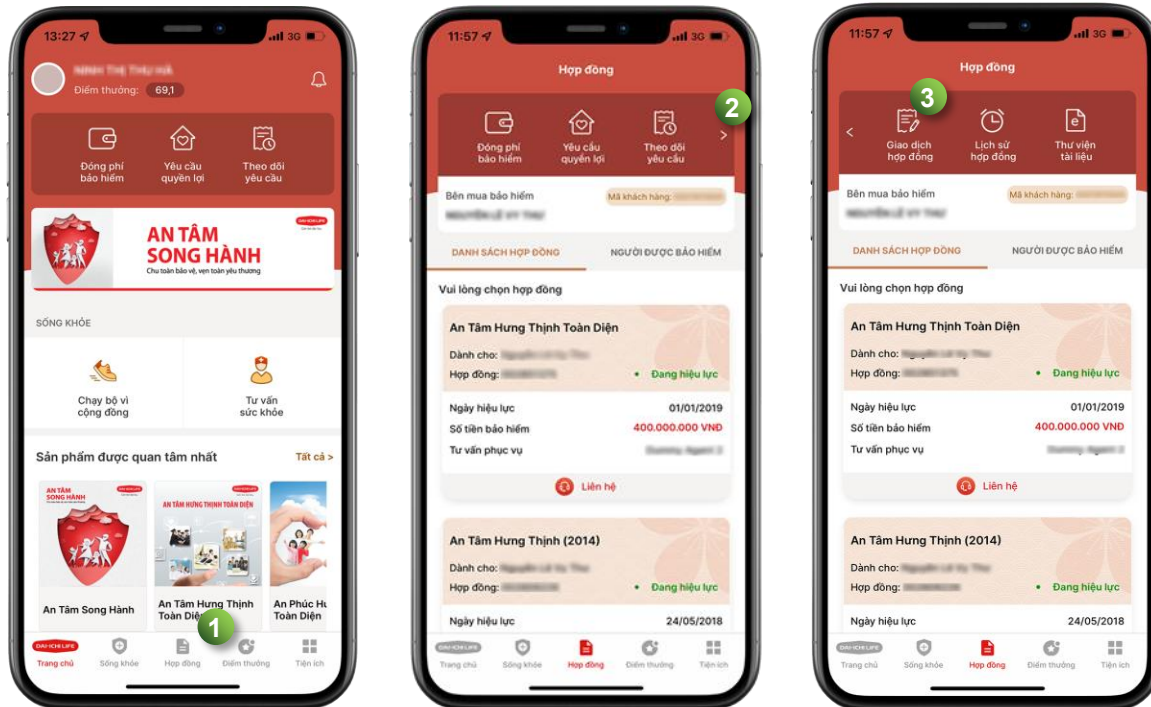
13:27 3G

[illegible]
Điểm thưởng: 69,1

Đóng phí bảo hiểm
Yêu cầu quyền lợi
Theo dõi yêu cầu

AN TÂM SONG HÀNH
Chu toàn bảo vệ, vẹn toàn yêu thương

SỐNG KHỎE

Chạy bộ vì cộng đồng
Tư vấn sức khỏe

Sản phẩm được quan tâm nhất
Tất cả >

AN TÂM SONG HÀNH
An Tâm Song Hành
AN TÂM HƯNG THỊNH TOÀN DIỆN
An Tâm Hưng Thịnh Toàn Diện
An Phúc Hư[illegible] Toàn Diện

1

Trang chủ
Sống khỏe
Hợp đồng
Điểm thưởng
Tiện ích

11:57 3G

Hợp đồng

2

Đóng phí bảo hiểm
Yêu cầu quyền lợi
Theo dõi yêu cầu

Bên mua bảo hiểm
Mã khách hàng: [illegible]
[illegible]

DANH SÁCH HỢP ĐỒNG
NGƯỜI ĐƯỢC BẢO HIỂM

Vui lòng chọn hợp đồng

An Tâm Hưng Thịnh Toàn Diện
Dành cho: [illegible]
Hợp đồng: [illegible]
Đang hiệu lực
Ngày hiệu lực 01/01/2019
Số tiền bảo hiểm 400.000.000 VNĐ
Tư vấn phục vụ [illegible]
Liên hệ

An Tâm Hưng Thịnh (2014)
Dành cho: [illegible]
Hợp đồng: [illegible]
Đang hiệu lực
Ngày hiệu lực 24/05/2018

Trang chủ
Sống khỏe
Hợp đồng
Điểm thưởng
Tiện ích

11:57 3G

Hợp đồng

3

Giao dịch hợp đồng
Lịch sử hợp đồng
Thư viện tài liệu

Bên mua bảo hiểm
Mã khách hàng: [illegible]
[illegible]

DANH SÁCH HỢP ĐỒNG
NGƯỜI ĐƯỢC BẢO HIỂM

Vui lòng chọn hợp đồng

An Tâm Hưng Thịnh Toàn Diện
Dành cho: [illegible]
Hợp đồng: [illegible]
Đang hiệu lực
Ngày hiệu lực 01/01/2019
Số tiền bảo hiểm 400.000.000 VNĐ
Tư vấn phục vụ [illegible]
Liên hệ

An Tâm Hưng Thịnh (2014)
Dành cho: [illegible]
Hợp đồng: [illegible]
Đang hiệu lực
Ngày hiệu lực 24/05/2018

Trang chủ
Sống khỏe
Hợp đồng
Điểm thưởng
Tiện ích